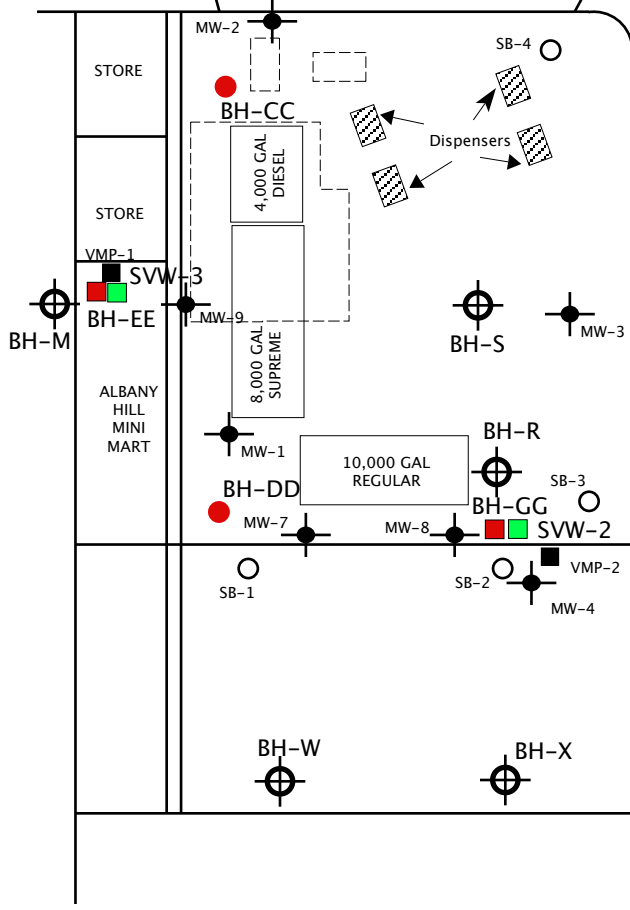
MW-2

SB-4

STORE

BH-CC

4,000 GAL DIESEL

Dispensers

STORE

VMP-1

SVW-3

BH-M

BH-EE

MW-9

BH-S

MW-3

8,000 GAL SUPREME

ALBANY HILL MINI MART

MW-1

BH-R

10,000 GAL REGULAR

BH-DD

SB-3

BH-GG

MW-7

MW-8

SVW-2

VMP-2

SB-1

SB-2

MW-4

BH-W

BH-X